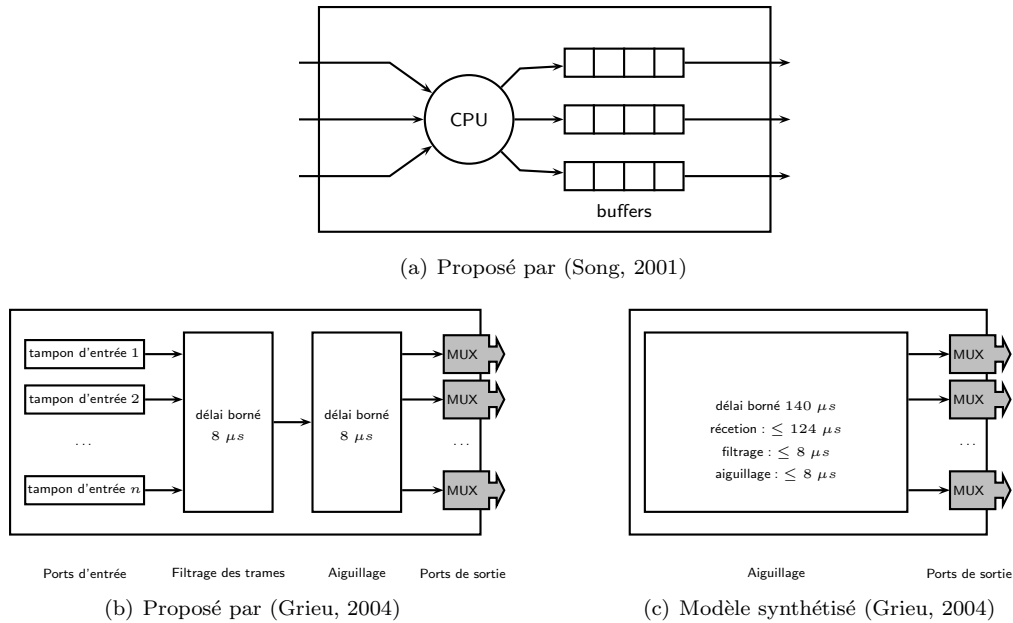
CPU

buffers

(a) Proposé par (Song, 2001)

tampon d'entrée 1

tampon d'entrée 2

...

tampon d'entrée $n$

délai borné $8\ \mu s$

délai borné $8\ \mu s$

MUX

MUX

...

MUX

Ports d'entrée

Filtrage des trames

Aiguillage

Ports de sortie

(b) Proposé par (Grieu, 2004)

délai borné $140\ \mu s$

récetion : $\leq 124\ \mu s$

filtrage : $\leq 8\ \mu s$

aiguillage : $\leq 8\ \mu s$

MUX

MUX

...

MUX

Aiguillage

Ports de sortie

(c) Modèle synthétisé (Grieu, 2004)